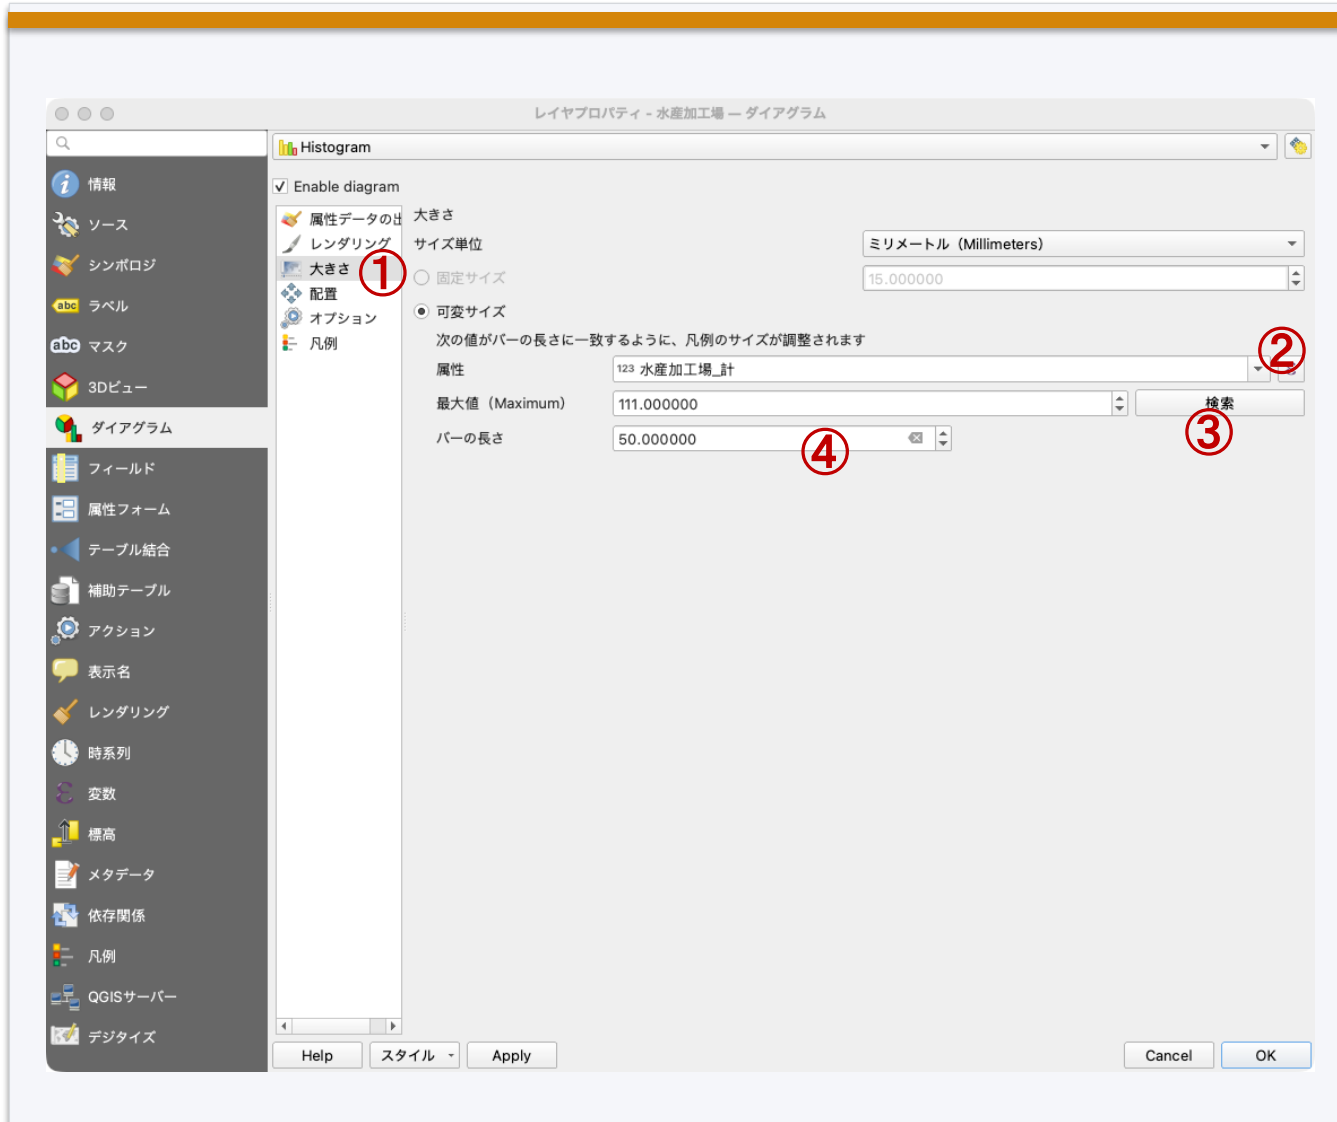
レイヤプロパティ - 水産加工場 — ダイアグラム

情報
ソース
シンボロジ
ラベル
マスク
3Dビュー
ダイアグラム
フィールド
属性フォーム
テーブル結合
補助テーブル
アクション
表示名
レンダリング
時系列
変数
標高
メタデータ
依存関係
凡例
QGISサーバー
デジタイズ

Histogram

Enable diagram

属性データの出
レンダリング
大きさ
配置
オプション
凡例

①

大きさ
サイズ単位
ミリメートル（Millimeters）
固定サイズ
15.000000
可変サイズ
次の値がバーの長さに一致するように、凡例のサイズが調整されます
属性
123 水産加工場_計
②
最大値（Maximum）
111.000000
検索
③
バーの長さ
50.000000
④

Help
スタイル
Apply
Cancel
OK